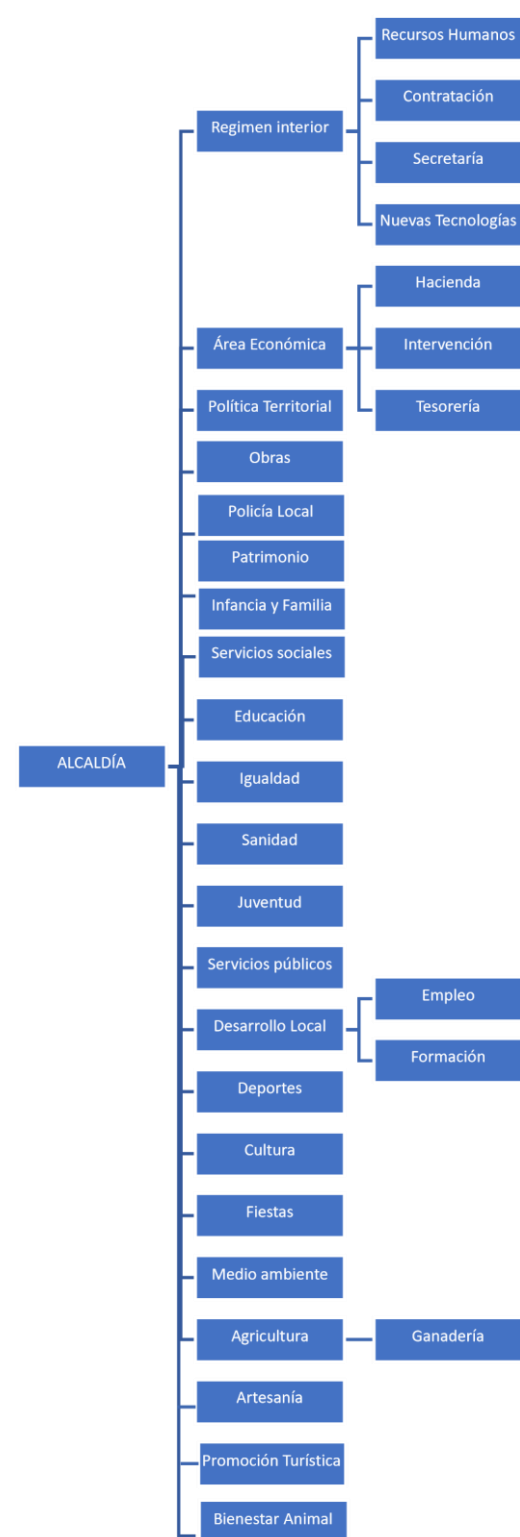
ALCALDÍA

Regimen interior
Recursos Humanos
Contratación
Secretaría
Nuevas Tecnologías

Área Económica
Hacienda
Intervención
Tesorería

Política Territorial
Obras
Policía Local
Patrimonio
Infancia y Familia
Servicios sociales
Educación
Igualdad
Sanidad
Juventud
Servicios públicos

Desarrollo Local
Empleo
Formación

Deportes
Cultura
Fiestas
Medio ambiente

Agricultura
Ganadería

Artesanía
Promoción Turística
Bienestar Animal